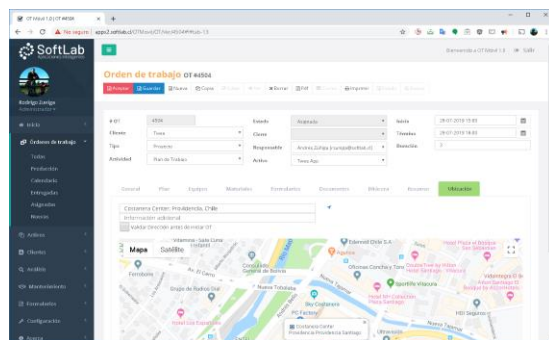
OT Móvil 1.0 | OT #4504 × +

← → C ▲ No seguro | app2.softlab.cl/OTMovil/OT/Nuevo4504#tab-13

SoftLab

Rodrigo Zuniga

Administrador

Inicio

Órdenes de trabajo

Todas

Producción

Calendario

Entregadas

Asignadas

Nuevas

Activos

Clientes

Análisis

Mantenimiento

Formularios

Configuración

Bienvenido a OT Móvil 1.0 Salir

Orden de trabajo OT #4504

Anular Guardar Nueva Copia Editar Borrar PDF Correo Imprimir Enviar

# OT 4504

Cliente Tesco

Tipo Proyecto

Actividad Plan de Trabajo

Estado Asignado

Clase

Responsable Andrés Zúñiga (rzuniga@softlab.cl)

Activo Tesco App

Inicio 29-07-2019 15:00

Término 29-07-2019 16:00

Duración 0

General Plan Equipos Materiales Formularios Documentos Bitácora Recursos Ubicación

Costanera Center, Providencia, Chile

Información adicional

Validar Dirección antes de iniciar OT

Mapa Satélite

Costanera Center Providencia Providencia Santiago

Nueva Tajamar

Edamall Chile S.A.

Sky Costanera

Hotel Plaza el Bosque San Sebastián

Oficinas Concha y Toro

Nueva Tajamar